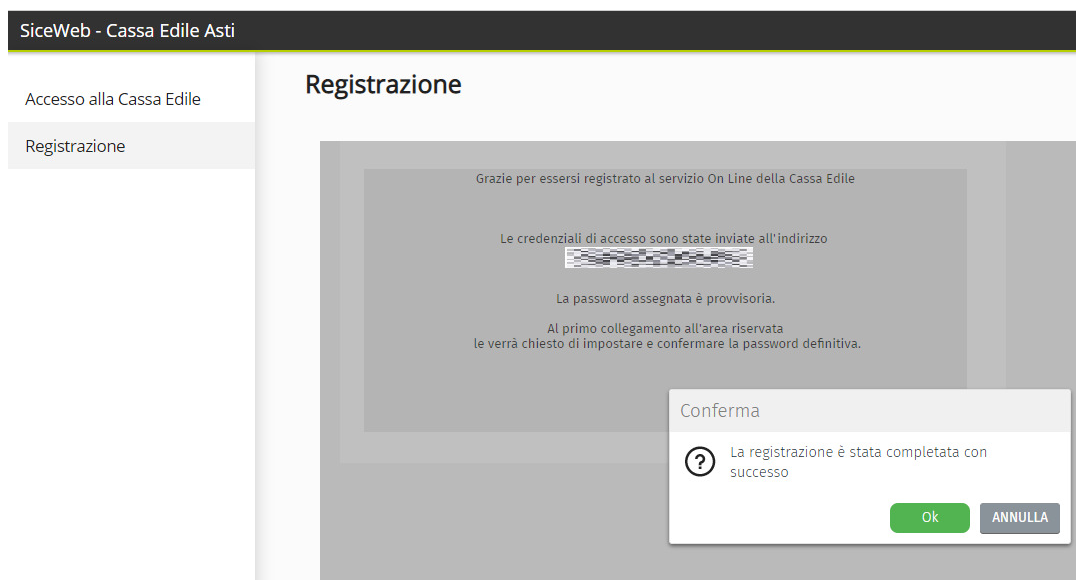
SiceWeb - Cassa Edile Asti

Accesso alla Cassa Edile

Registrazione

Registrazione

Grazie per essersi registrato al servizio On Line della Cassa Edile

Le credenziali di accesso sono state inviate all'indirizzo
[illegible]

La password assegnata è provvisoria.

Al primo collegamento all'area riservata
le verrà chiesto di impostare e confermare la password definitiva.

Conferma

La registrazione è stata completata con successo

Ok

ANNULLA